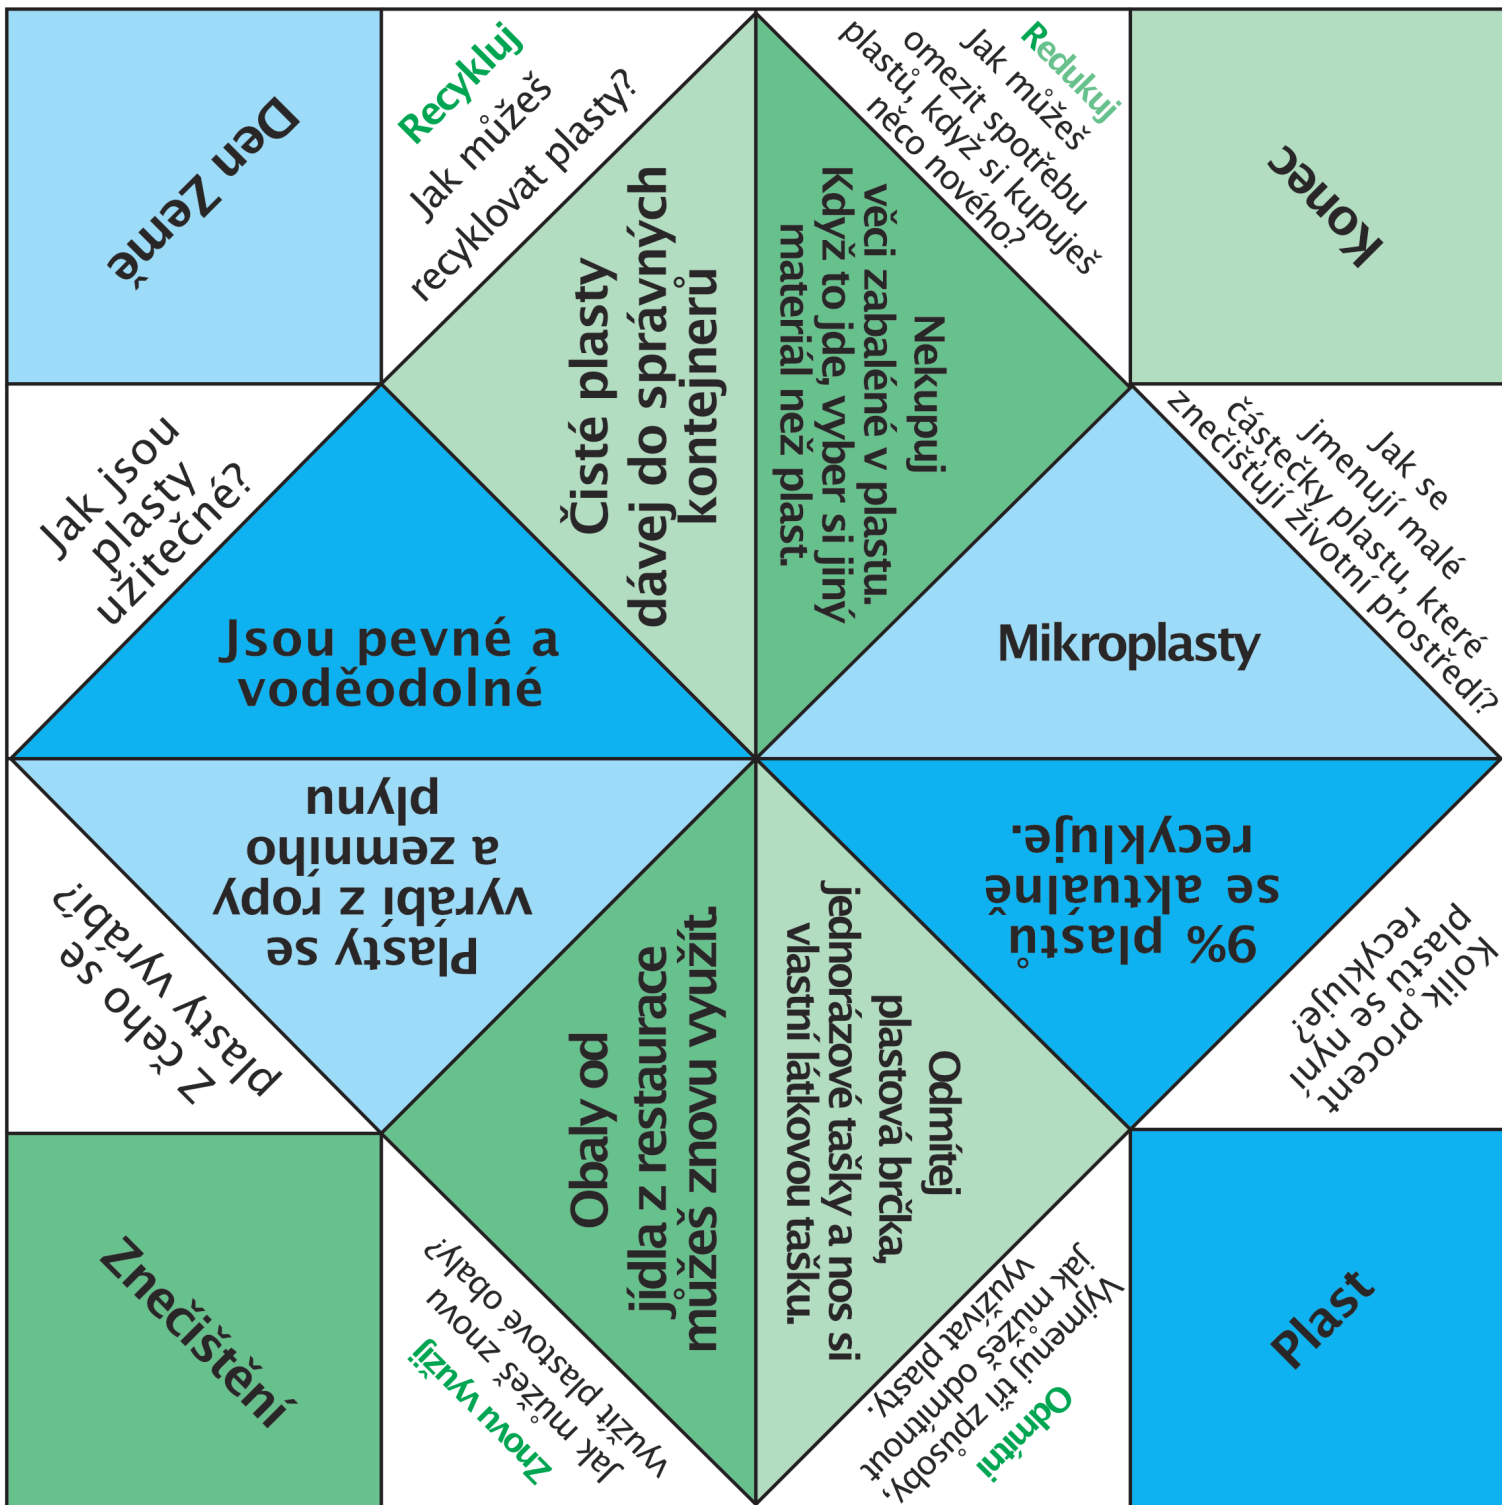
Den Země

Recykluj
Jak můžeš recyklovat plasty?

Čisté plasty dávej do správných kontejnerů

Nekupuj věci zabalené v plastu. Když to jde, vyber si jiný materiál než plast.

Redukuj
Jak můžeš omezit spotřebu plastů, když si kupuješ něco nového?

Konec

Jak jsou plasty užitečné?

Jsou pevné a voděodolné

Mikroplasty

Jak se jmenují malé částečky plastu, které znečišťují životní prostředí?

Plasty se vyrábí z ropy a zemního plynu

9% plastů se aktuálně recykluje.

Z čeho se plasty vyrábí?

Kolik procent plastů se nyní recykluje?

Obaly od jídla z restaurace můžeš znovu využít

Odmítej plastová brčka, jednorázové tašky a nos si vlastní látkovou tašku.

Znečištění

Znovu využij
Jak můžeš znovu využít plastové obaly?

Odmítni
Vyjmenuj tři způsoby, jak můžeš odmítnout využívat plasty.

Plast